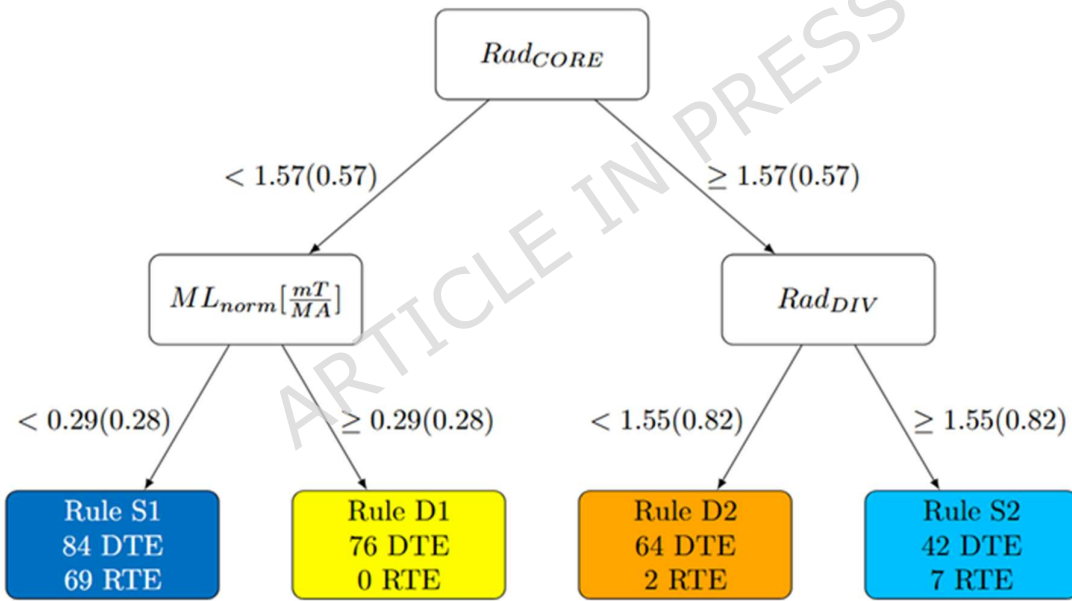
$Rad_{CORE}$

$< 1.57(0.57)$

$\geq 1.57(0.57)$

$ML_{norm}[\frac{mT}{MA}]$

$Rad_{DIV}$

$< 0.29(0.28)$

$\geq 0.29(0.28)$

$< 1.55(0.82)$

$\geq 1.55(0.82)$

Rule S1
84 DTE
69 RTE

Rule D1
76 DTE
0 RTE

Rule D2
64 DTE
2 RTE

Rule S2
42 DTE
7 RTE

ARTICLE IN PRESS